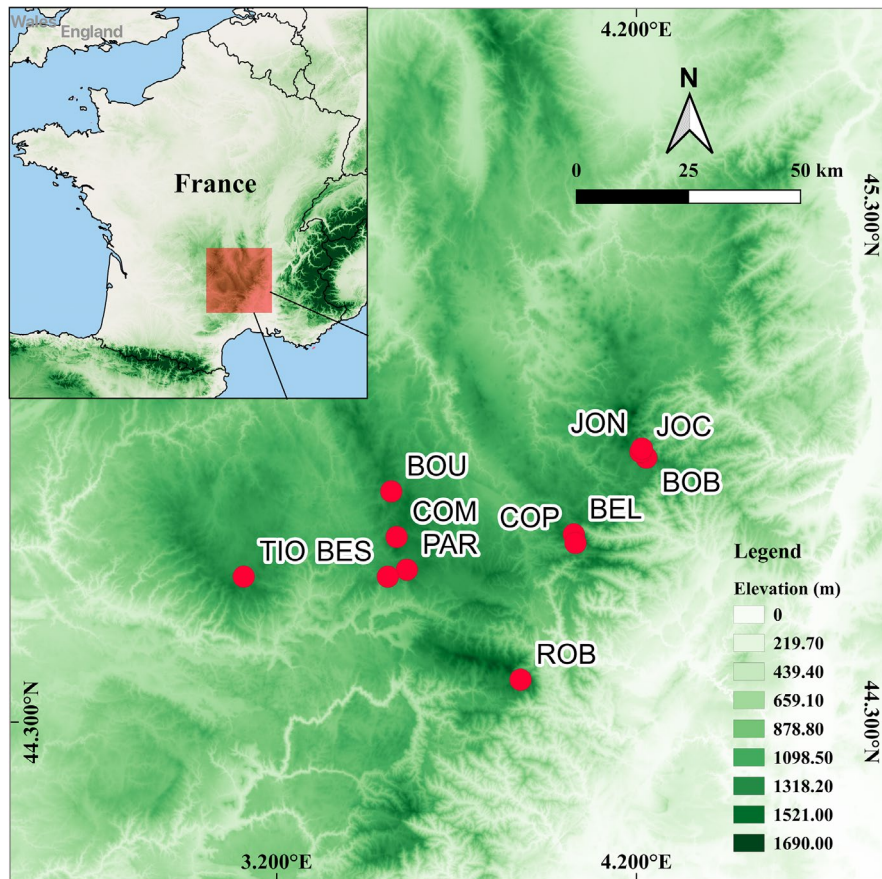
Wales England

France

4.200°E

N

0 25 50 km

45.300°N

JON JOC

BOU

BOB

COM

COP BEL

TIO BES

PAR

Legend

Elevation (m)

0

219.70

439.40

659.10

878.80

1098.50

1318.20

1521.00

1690.00

ROB

44.300°N

44.300°N

3.200°E

4.200°E